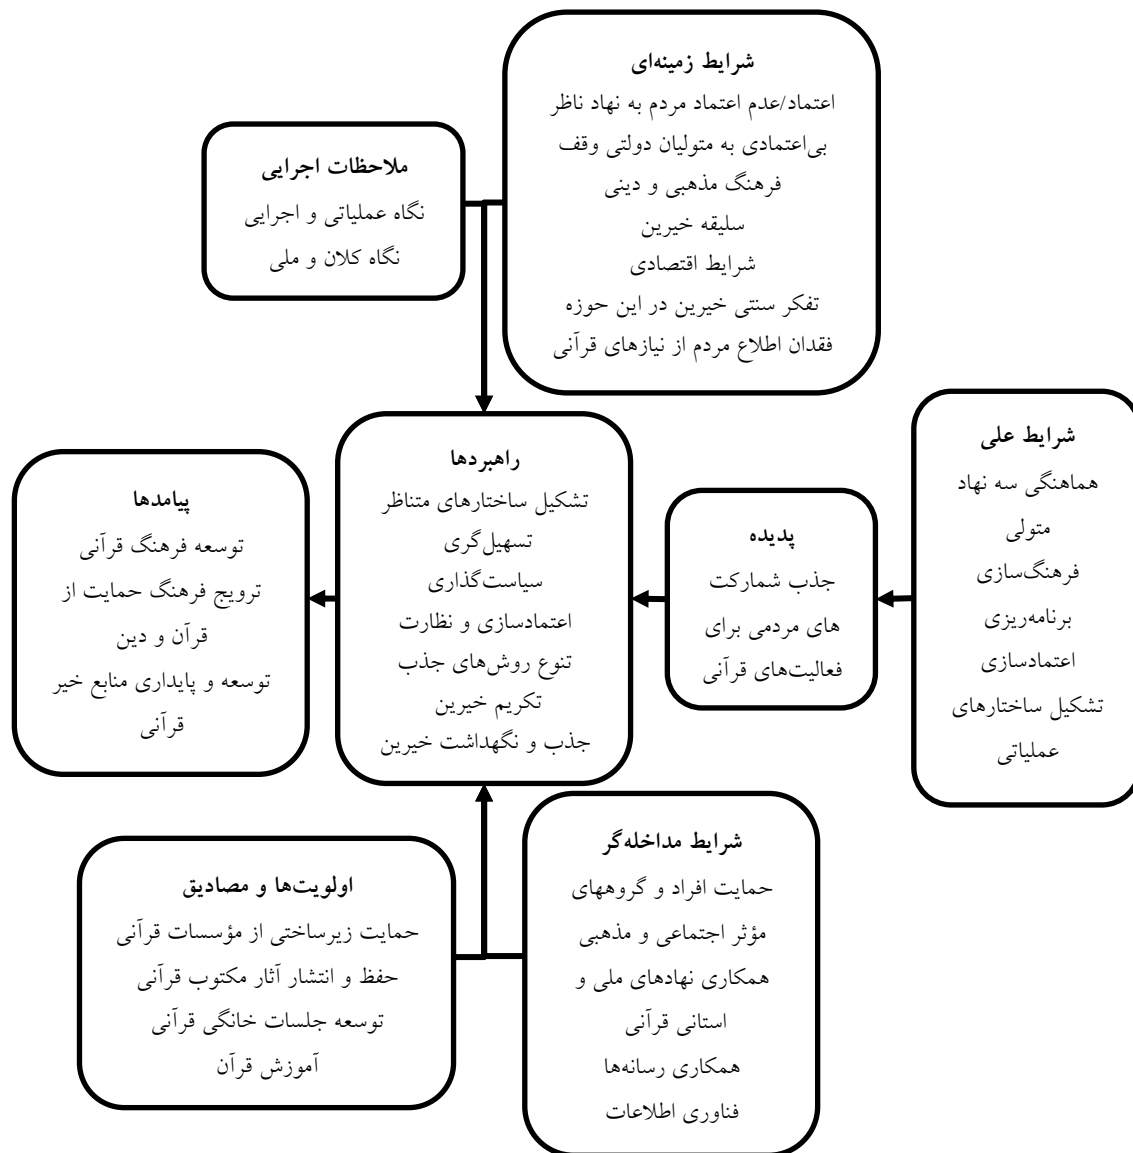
شرایط زمینه‌ای
اعتماد/عدم اعتماد مردم به نهاد ناظر
بی‌اعتمادی به متولیان دولتی وقف
فرهنگ مذهبی و دینی
سلیقه خیرین
شرایط اقتصادی
تفکر سنتی خیرین در این حوزه
فقدان اطلاع مردم از نیازهای قرآنی

ملاحظات اجرایی
نگاه عملیاتی و اجرایی
نگاه کلان و ملی

شرایط علی
هماهنگی سه نهاد متولی
فرهنگ‌سازی
برنامه‌ریزی
اعتمادسازی
تشکیل ساختارهای عملیاتی

پدیده
جذب شمارکت های مردمی برای فعالیت‌های قرآنی

راهبردها
تشکیل ساختارهای متناظر
تسهیل‌گری
سیاست‌گذاری
اعتمادسازی و نظارت
تنوع روش‌های جذب
تکریم خیرین
جذب و نگهداشت خیرین

پیامدها
توسعه فرهنگ قرآنی
ترویج فرهنگ حمایت از قرآن و دین
توسعه و پایداری منابع خیر قرآنی

شرایط مداخله‌گر
حمایت افراد و گروههای مؤثر اجتماعی و مذهبی
همکاری نهادهای ملی و استانی قرآنی
همکاری رسانه‌ها
فناوری اطلاعات

اولویت‌ها و مصادیق
حمایت زیرساختی از مؤسسات قرآنی
حفظ و انتشار آثار مکتوب قرآنی
توسعه جلسات خانگی قرآنی
آموزش قرآن